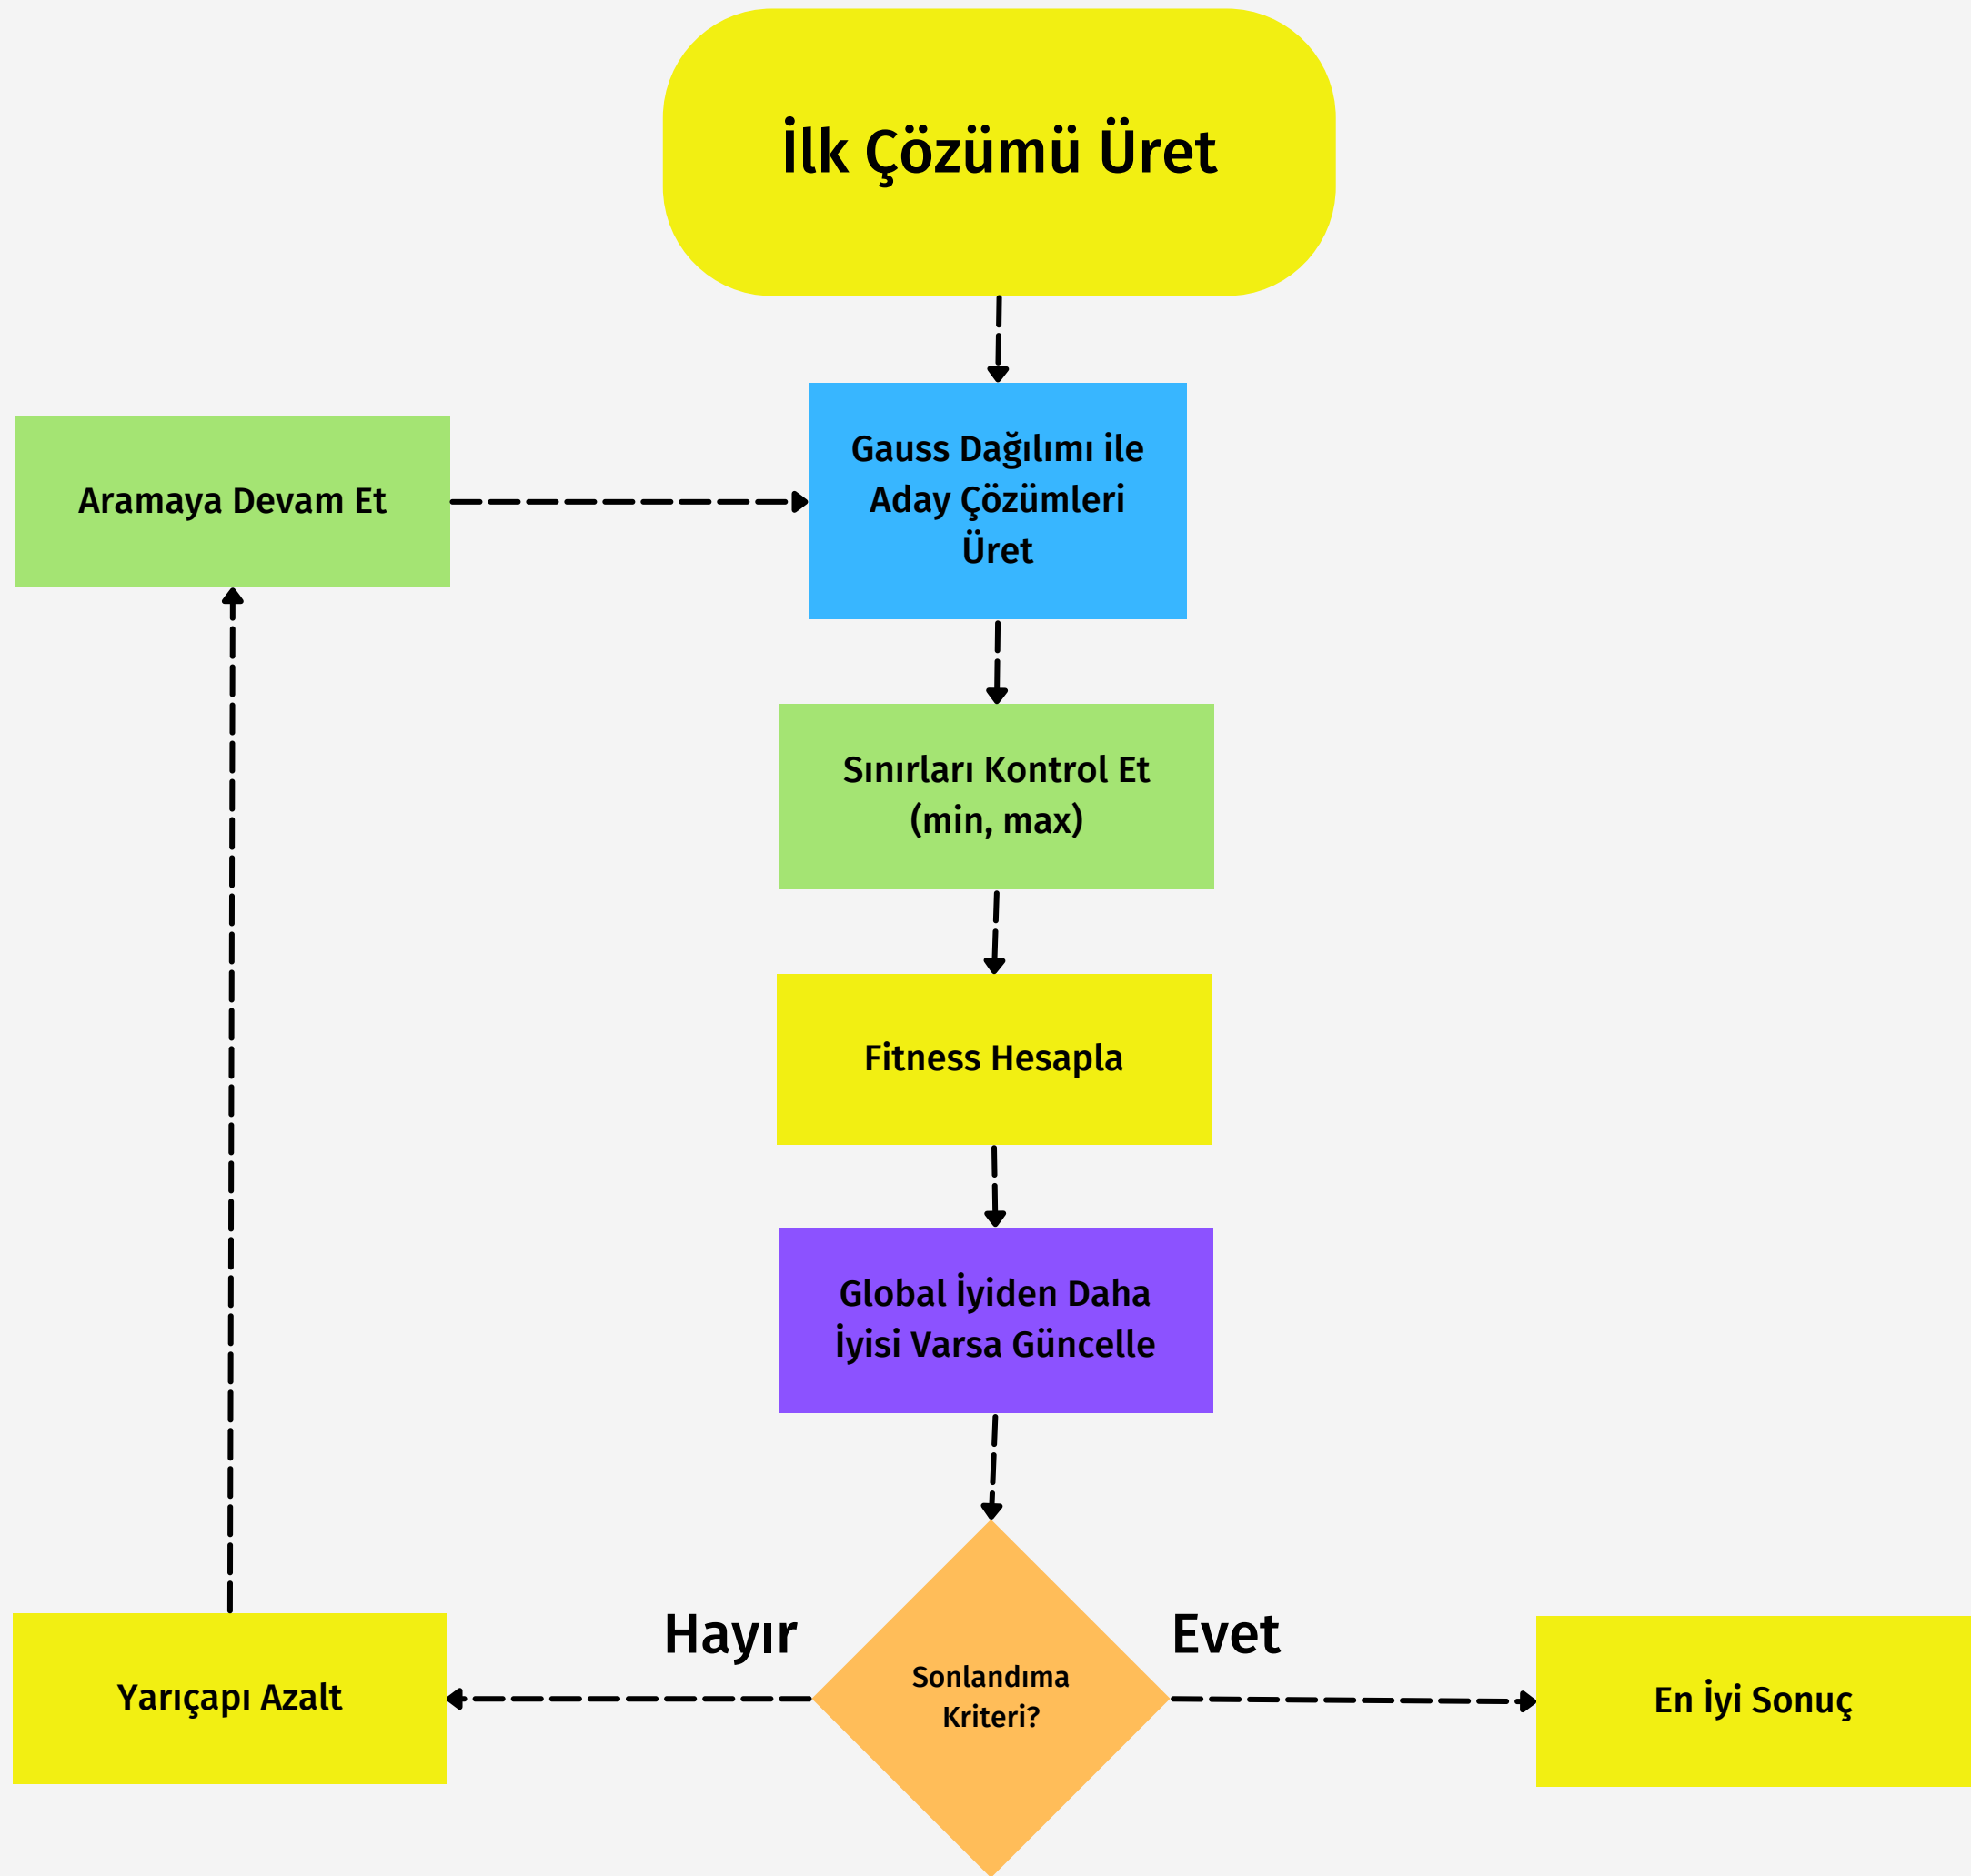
İlk Çözümü Üret

Aramaya Devam Et

Gauss Dağılımı ile Aday Çözümleri Üret

Sınırları Kontrol Et (min, max)

Fitness Hesapla

Global İyiden Daha İyisi Varsa Güncelle

Hayır

Sonlandıma Kriteri?

Evet

Yarıçapı Azalt

En İyi Sonuç